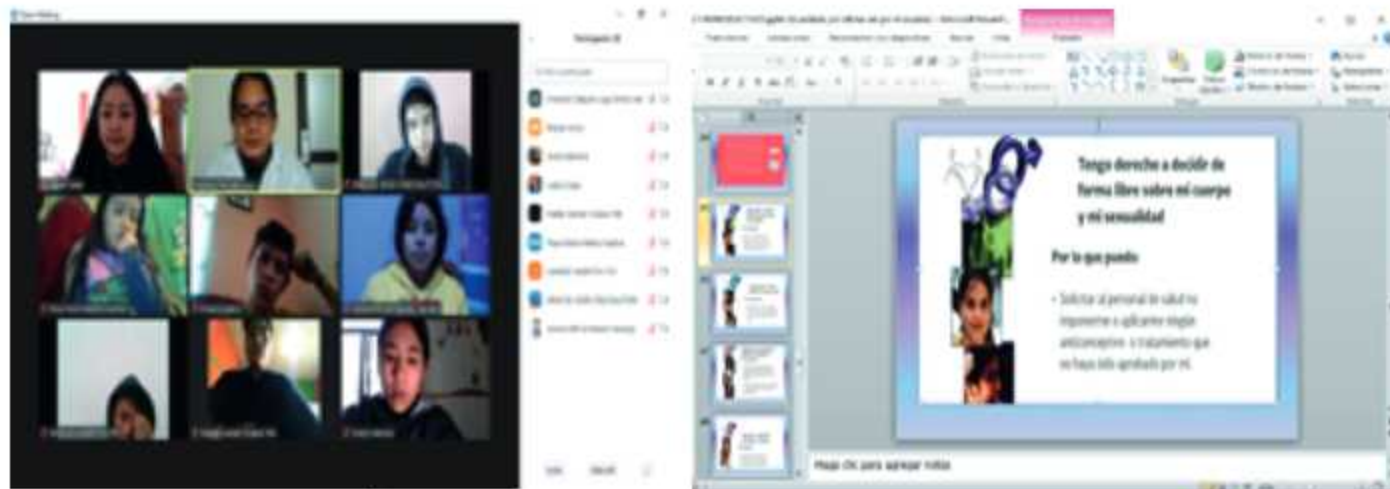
Tengo derecho a decidir de forma libre sobre mi cuerpo y mi sexualidad

Por lo que puedo

• Solicitar al personal de salud no imponerme o aplicarme ningún anticonceptivo o tratamiento que no haya sido aprobado por mí.

Haga clic para agregar notas